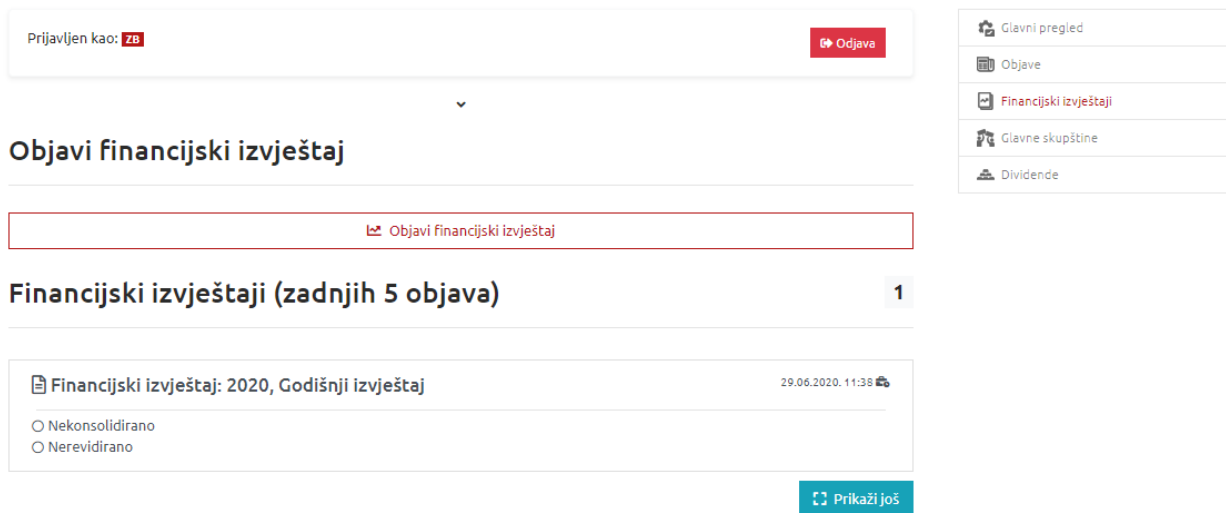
Prijavljen kao: ZB

Odjava

Objavi financijski izvještaj

Objavi financijski izvještaj

Financijski izvještaji (zadnjih 5 objava)

1

Financijski izvještaj: 2020, Godišnji izvještaj

29.06.2020. 11:38

Nekonsolidirano
Nerevidirano

Prikaži još

Glavni pregled
Objave
Financijski izvještaji
Glavne skupštine
Dividende